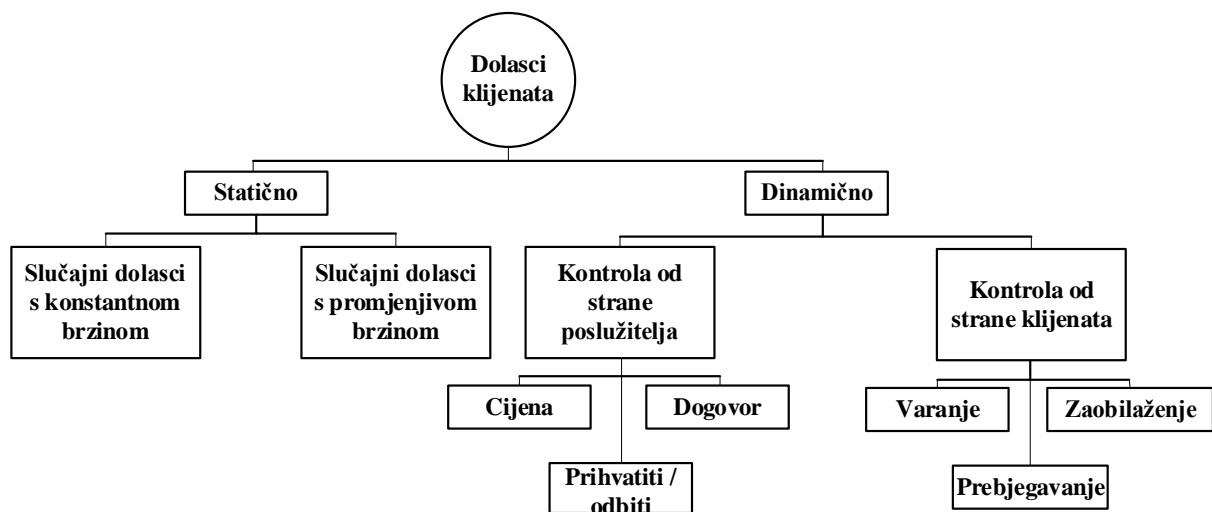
Dolasci klijenata

Statično

Dinamično

Slučajni dolasci s konstantnom brzinom

Slučajni dolasci s promjenjivom brzinom

Kontrola od strane poslužitelja

Kontrola od strane klijenata

Cijena

Dogovor

Prihvatiti / odbiti

Varanje

Zaobilaženje

Prebjegavanje